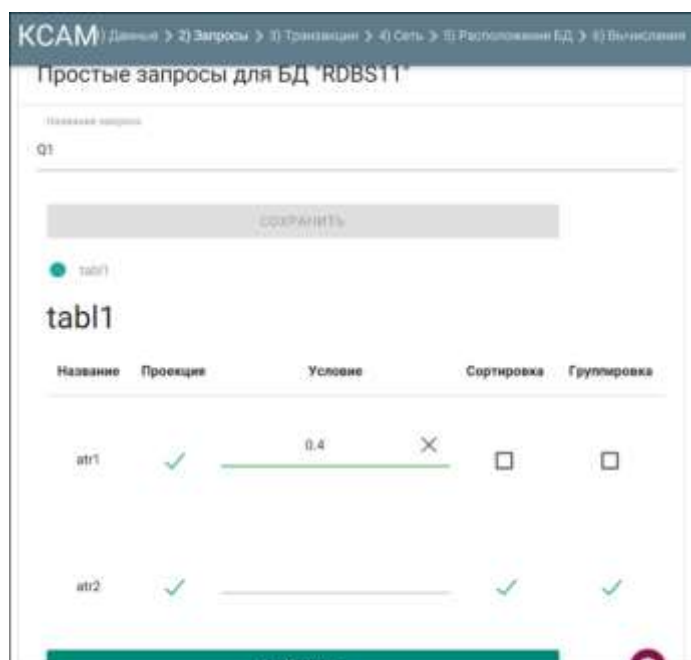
КСАМ 1) Данные > 2) Запросы > 3) Транзакции > 4) Сеть > 5) Расположение БД > 6) Вычисления

Простые запросы для БД "RDBS11"

Название запроса
Q1

СОХРАНИТЬ

tabl1

tabl1

| Название | Проекция | Условие | Сортировка | Группировка |
|---|---|---|---|---|
| atr1 | ✓ | 0.4 × | ☐ | ☐ |
| atr2 | ✓ | | ✓ | ✓ |